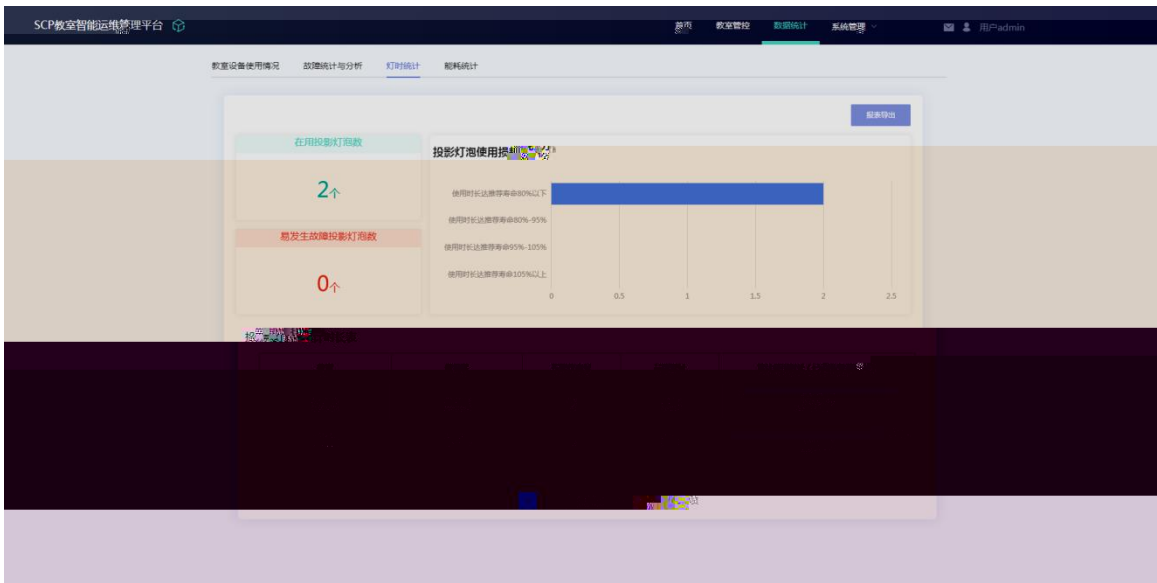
SCP教室智能运维管理平台

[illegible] 教室管控 数据统计 系统管理

用户admin

教室设备使用情况 故障统计与分析 灯时统计 能耗统计

报表导出

在用投影灯泡数

2个

易发生故障投影灯泡数

0个

投影灯泡使用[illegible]

使用时长达推荐寿命80%以下

使用时长达推荐寿命80%-95%

使用时长达推荐寿命95%-105%

使用时长达推荐寿命105%以上

0 0.5 1 1.5 2 2.5

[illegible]